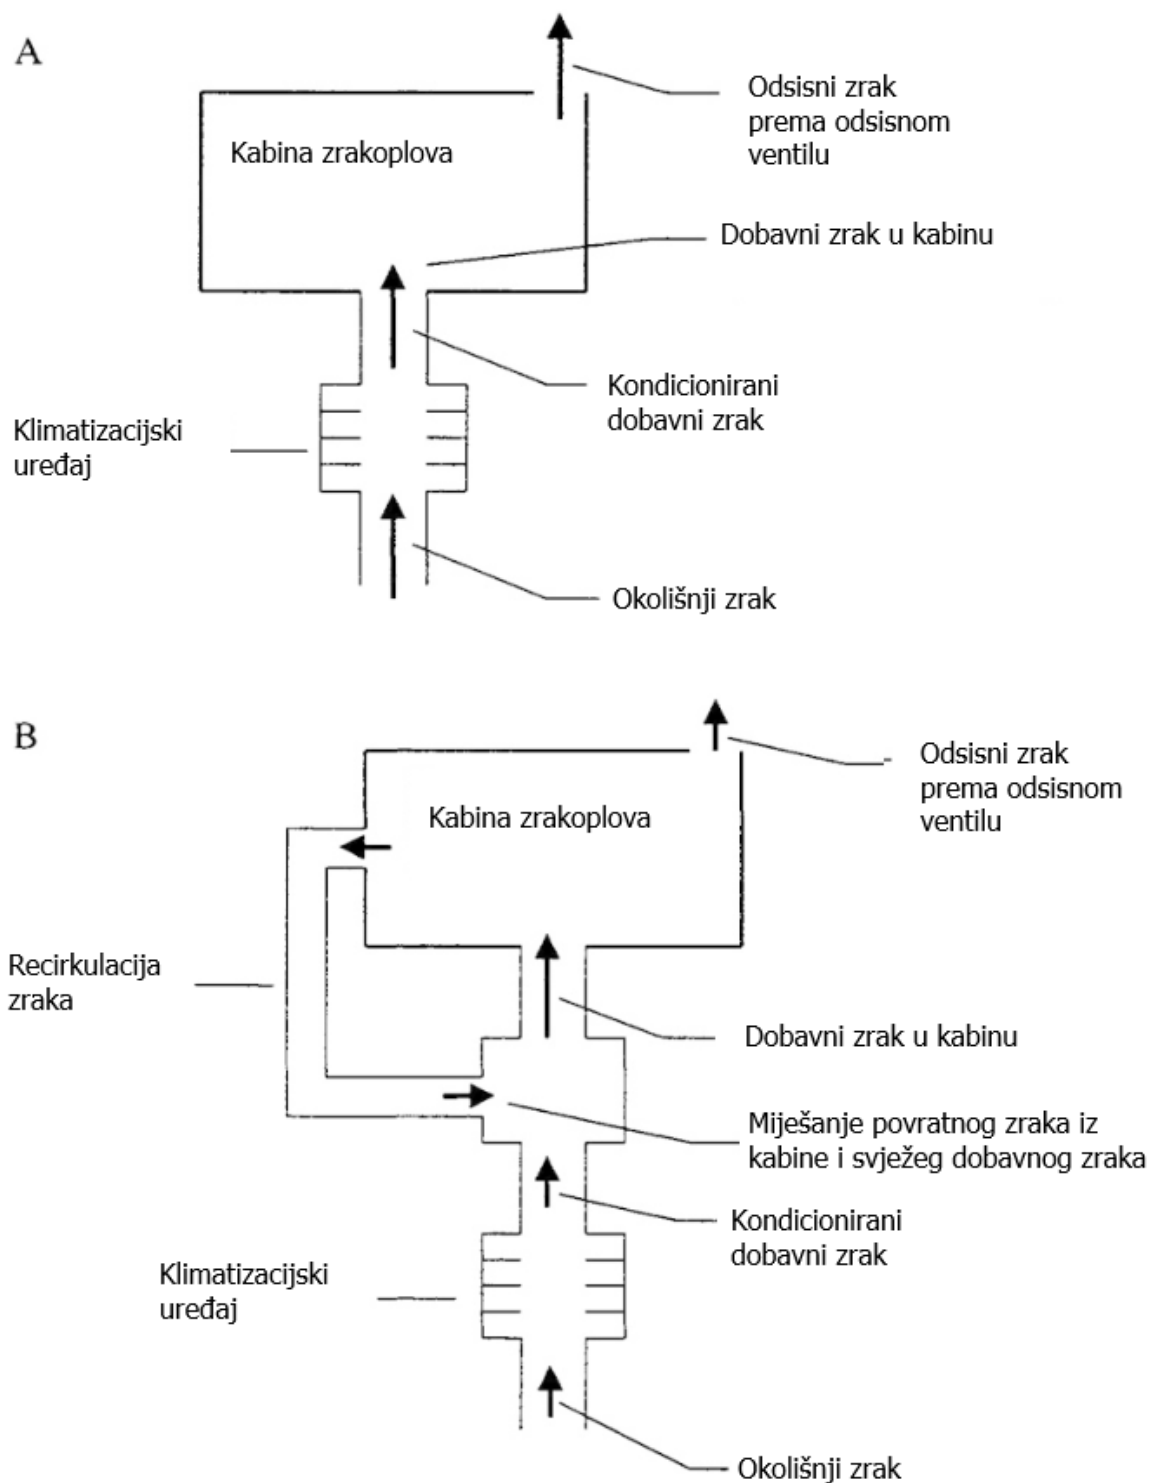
A

Kabina zrakoplova

Odsisni zrak prema odsisnom ventilu

Dobavni zrak u kabinu

Kondicionirani dobavni zrak

Klimatizacijski uređaj

Okolišnji zrak

B

Kabina zrakoplova

Odsisni zrak prema odsisnom ventilu

Recirkulacija zraka

Dobavni zrak u kabinu

Miješanje povratnog zraka iz kabine i svježeg dobavnog zraka

Kondicionirani dobavni zrak

Klimatizacijski uređaj

Okolišnji zrak